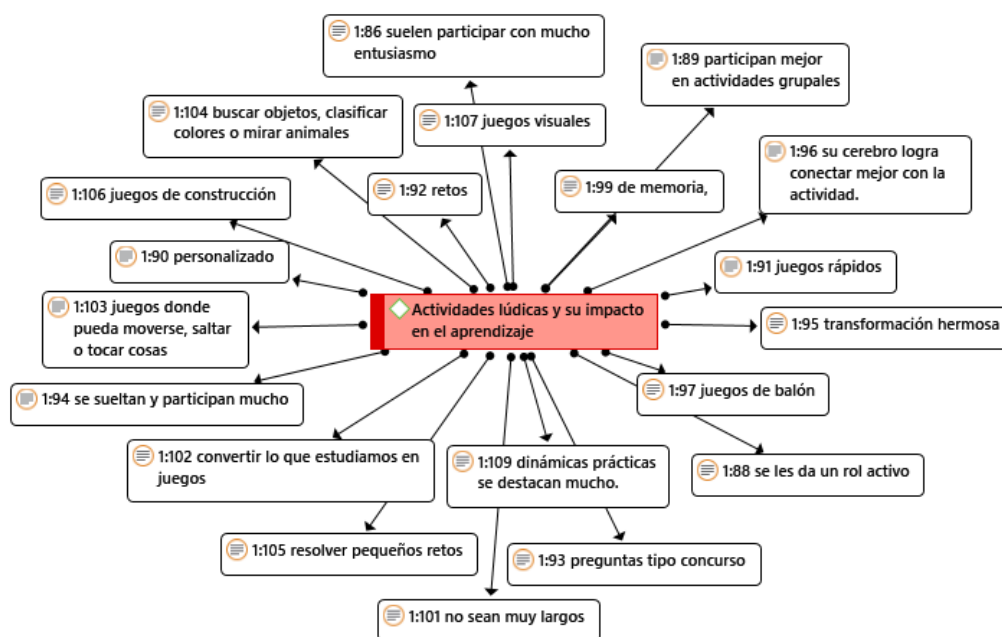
1:86 suelen participar con mucho entusiasmo

1:89 participan mejor en actividades grupales

1:104 buscar objetos, clasificar colores o mirar animales

1:107 juegos visuales

1:96 su cerebro logra conectar mejor con la actividad.

1:106 juegos de construcción

1:92 retos

1:99 de memoria,

1:90 personalizado

1:91 juegos rápidos

1:103 juegos donde pueda moverse, saltar o tocar cosas

Actividades lúdicas y su impacto en el aprendizaje

1:95 transformación hermosa

1:94 se sueltan y participan mucho

1:97 juegos de balón

1:102 convertir lo que estudiamos en juegos

1:109 dinámicas prácticas se destacan mucho.

1:88 se les da un rol activo

1:105 resolver pequeños retos

1:93 preguntas tipo concurso

1:101 no sean muy largos